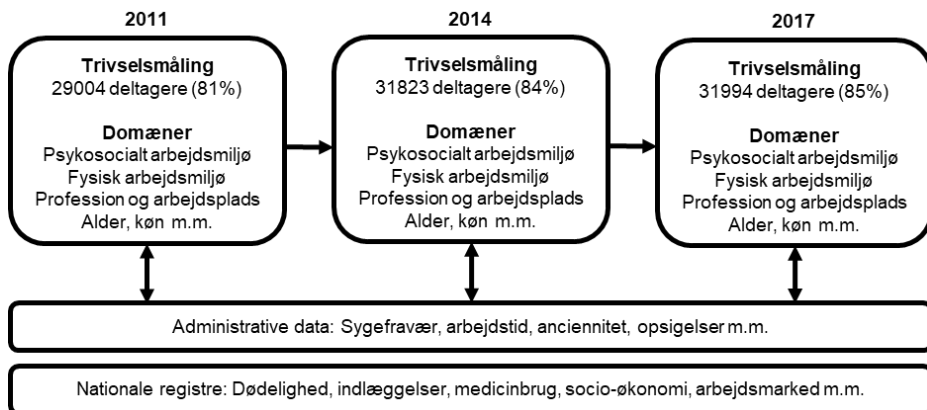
2011

Trivselsmåling
29004 deltagere (81%)

Domæner
Psykosocialt arbejdsmiljø
Fysisk arbejdsmiljø
Profession og arbejdsplads
Alder, køn m.m.

2014

Trivselsmåling
31823 deltagere (84%)

Domæner
Psykosocialt arbejdsmiljø
Fysisk arbejdsmiljø
Profession og arbejdsplads
Alder, køn m.m.

2017

Trivselsmåling
31994 deltagere (85%)

Domæner
Psykosocialt arbejdsmiljø
Fysisk arbejdsmiljø
Profession og arbejdsplads
Alder, køn m.m.

Administrative data: Sygefravær, arbejdstid, anciennitet, opsigelser m.m.

Nationale registre: Dødelighed, indlæggelser, medicinbrug, socio-økonomi, arbejdsmarked m.m.